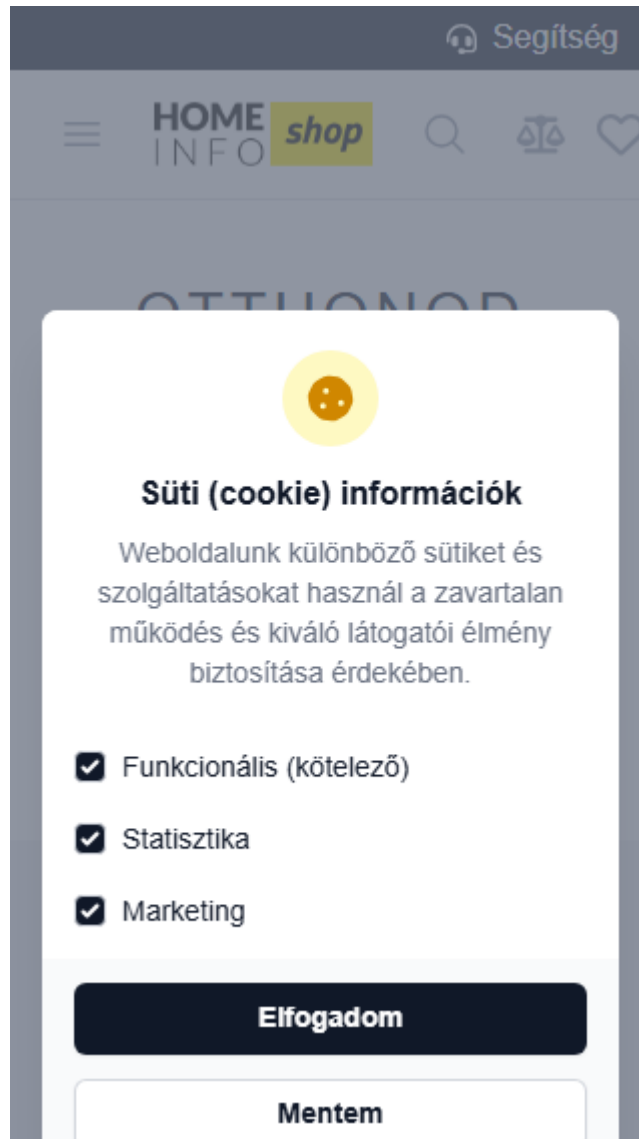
Segítség

HOME INFO shop

OTTHONOD

Süti (cookie) információk

Weboldalunk különböző sütiket és szolgáltatásokat használ a zavartalan működés és kiváló látogatói élmény biztosítása érdekében.

Funkcionális (kötelező)

Statisztika

Marketing

Elfogadom

Mentem